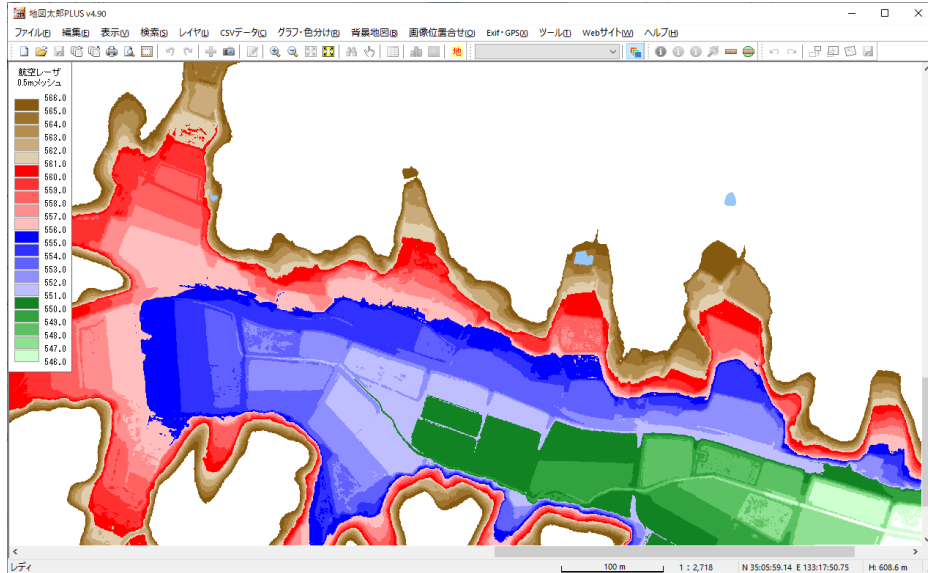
地図太郎PLUS v4.90

ファイル(F) 編集(E) 表示(V) 検索(S) レイヤ(L) CSVデータ(C) グラフ・色分け(B) 背景地図(B) 画像位置合せ(O) Exif・GPS(X) ツール(T) Webサイト(W) ヘルプ(H)

地

航空レーザ
0.5mメッシュ

566.0
565.0
564.0
563.0
562.0
561.0
560.0
559.0
558.0
557.0
556.0
555.0
554.0
553.0
552.0
551.0
550.0
549.0
548.0
547.0
546.0

レディ
100 m
1 : 2,718
N 35:05:59.14 E 133:17:50.75
H: 608.6 m